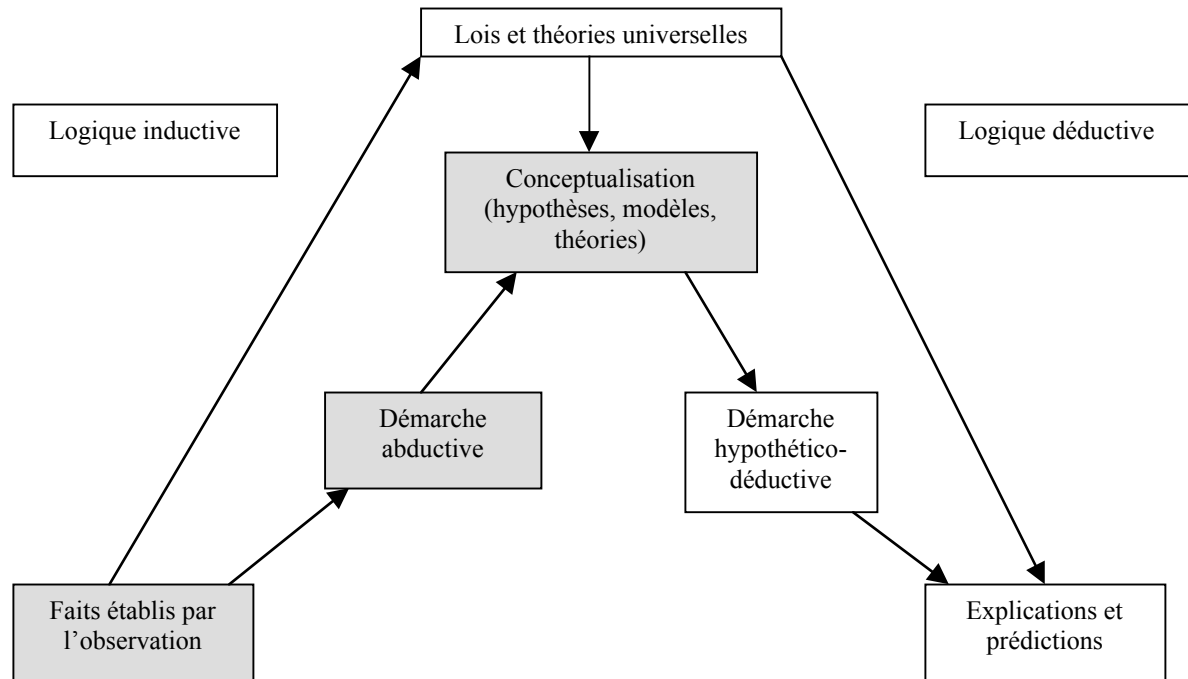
Lois et théories universelles

Logique inductive

Logique déductive

Conceptualisation (hypothèses, modèles, théories)

Démarche abductive

Démarche hypothético-déductive

Faits établis par l'observation

Explications et prédictions